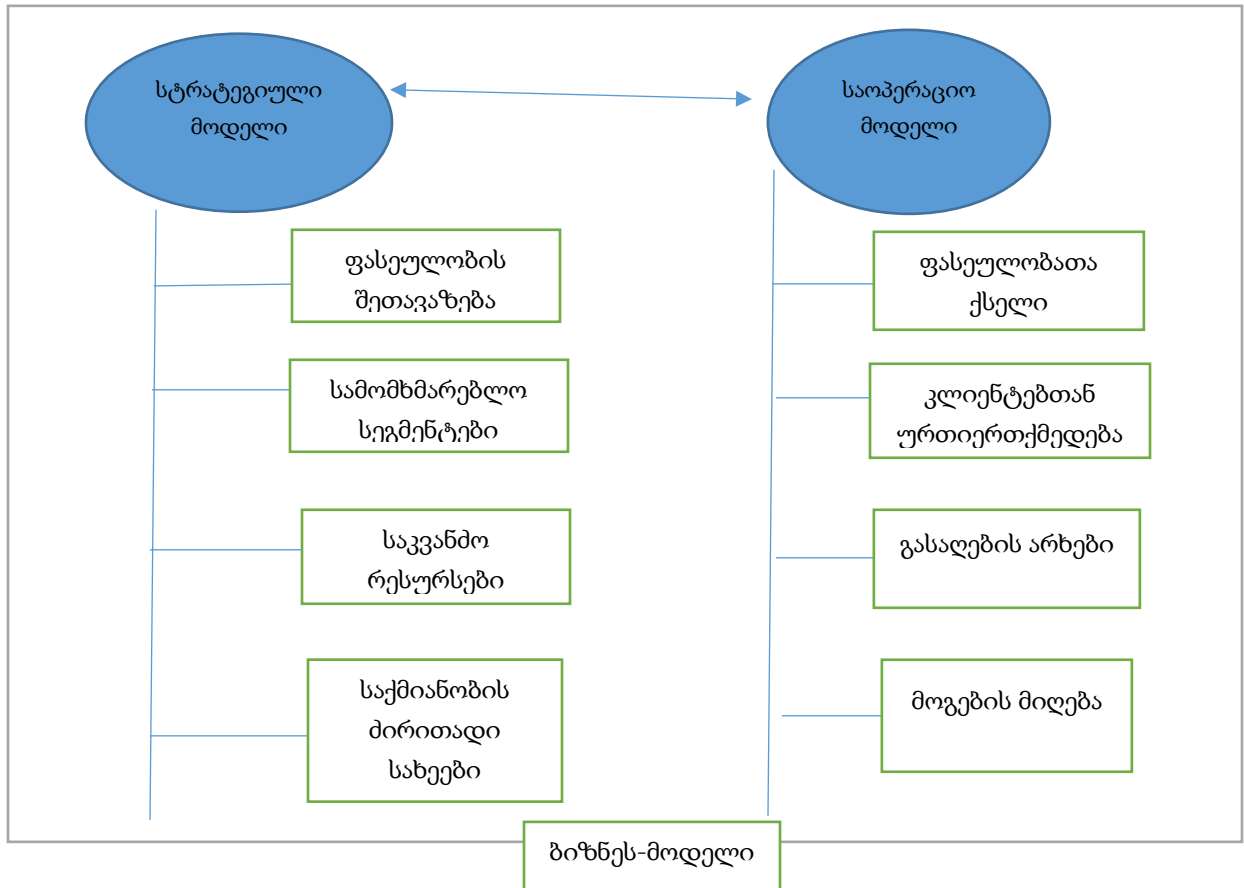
სტრატეგიული მოდელი

საოპერაციო მოდელი

ფასეულობის შეთავაზება

სამომხმარებლო სეგმენტები

საკვანძო რესურსები

საქმიანობის ძირითადი სახეები

ფასეულობათა ქსელი

კლიენტებთან ურთიერთქმედება

გასაღების არხები

მოგების მიღება

ბიზნეს-მოდელი